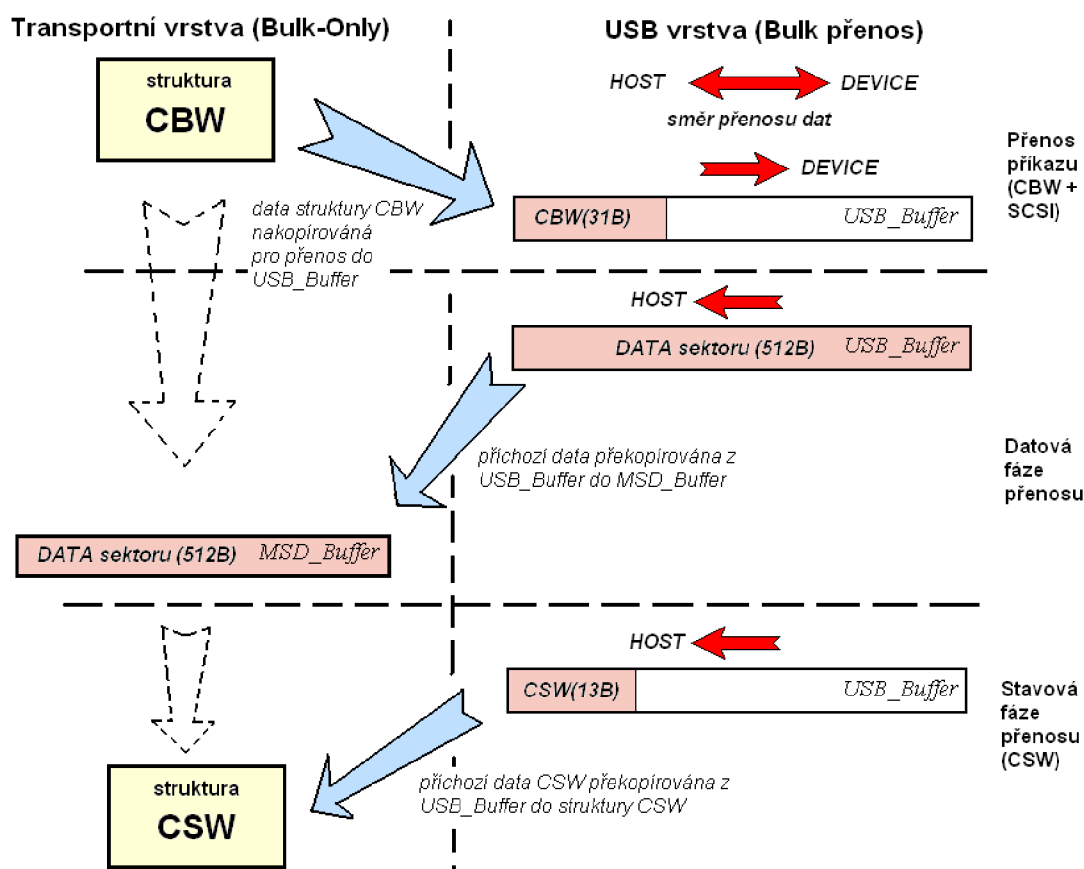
Transportní vrstva (Bulk-Only)

USB vrstva (Bulk přenos)

struktura
CBW

HOST

DEVICE

směr přenosu dat

Přenos příkazu (CBW + SCSI)

DEVICE

data struktury CBW nakopírována pro přenos do USB_Buffer

CBW(31B)

USB_Buffer

HOST

DATA sektoru (512B)

USB_Buffer

příchozí data překopírována z USB_Buffer do MSD_Buffer

Datová fáze přenosu

DATA sektoru (512B)

MSD_Buffer

HOST

CSW(13B)

USB_Buffer

Stavová fáze přenosu (CSW)

struktura
CSW

příchozí data CSW překopírována z USB_Buffer do struktury CSW